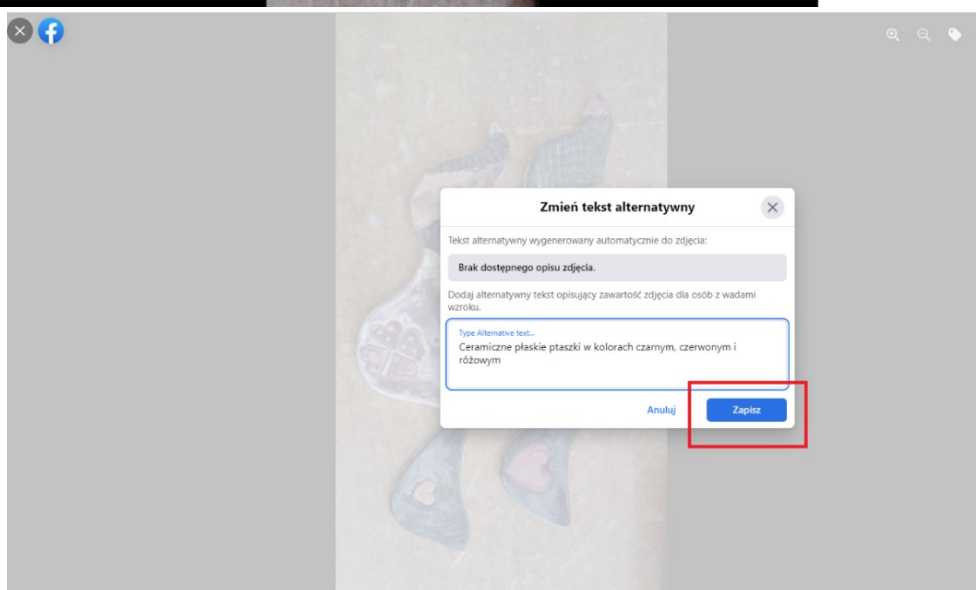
Zmień tekst alternatywny

Tekst alternatywny wygenerowany automatycznie do zdjęcia:

Brak dostępnego opisu zdjęcia.

Dodaj alternatywny tekst opisujący zawartość zdjęcia dla osób z wadami wzroku.

Type Alternative text...
Ceramiczne płaskie ptaszki w kolorach czarnym, czerwonym i różowym

Anuluj

Zapisz